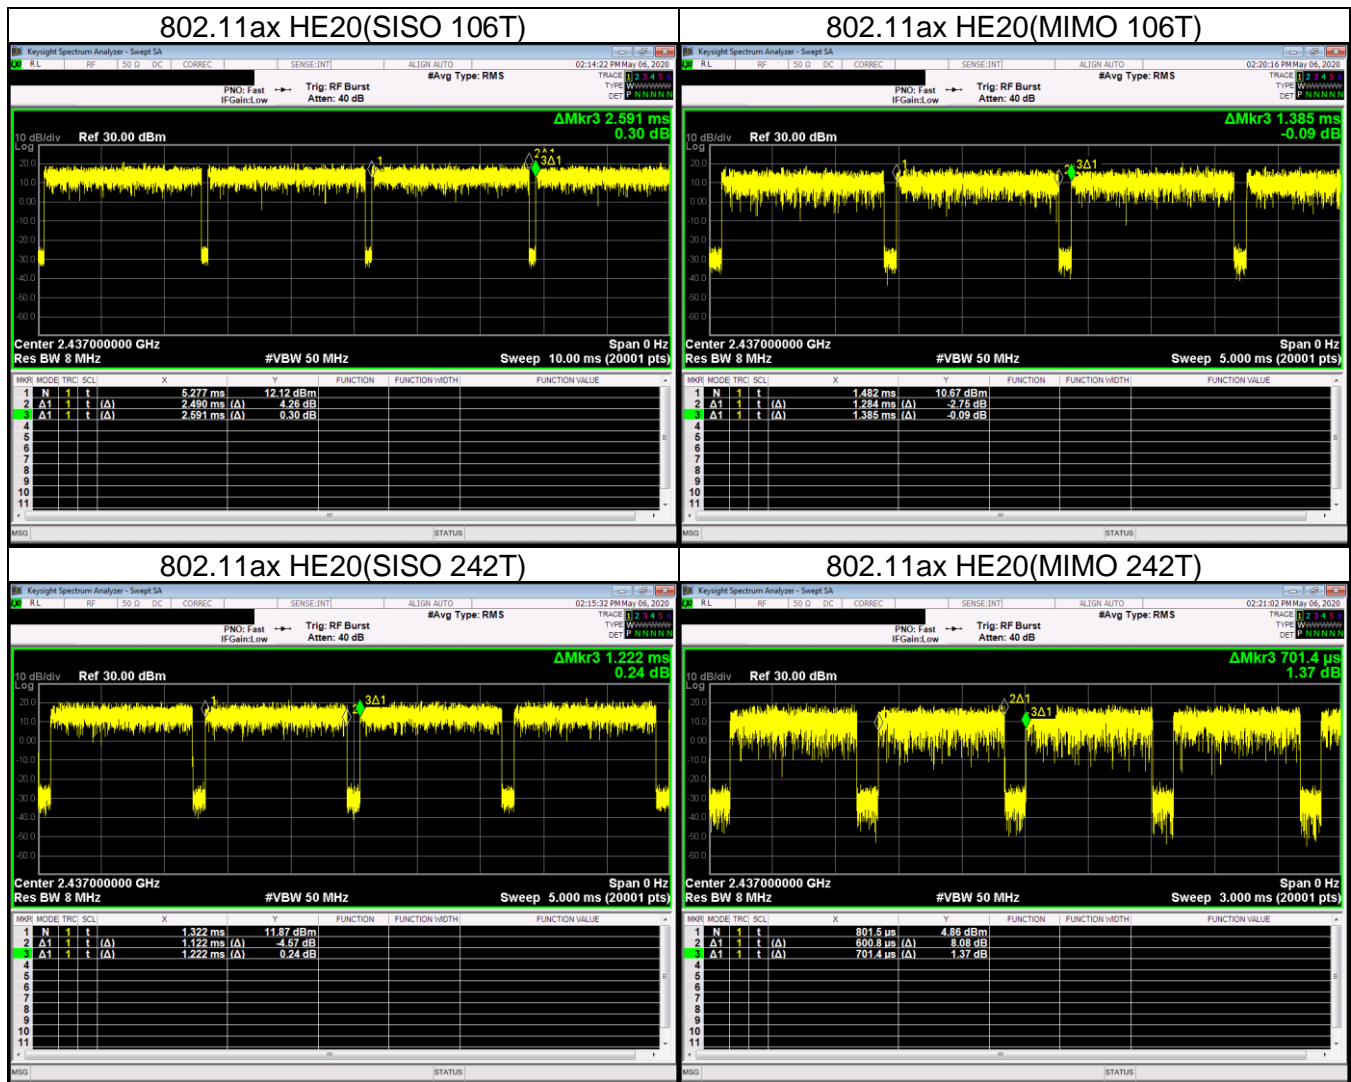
| 802.11ax HE20(SISO 106T) | 802.11ax HE20(MIMO 106T) |
|---|---|
| Keysight Spectrum Analyzer - Swept SA | Keysight Spectrum Analyzer - Swept SA |
| RL RF 50 Ω DC CORREC SENSE:INT ALIGN AUTO 02:14:22 PM May 06, 2020 #Avg Type: RMS TRACE 1 2 3 4 5 6 TYPE WWWWWW DET P NNNNN PNO: Fast IFGain:Low Trig: RF Burst Atten: 40 dB | RL RF 50 Ω DC CORREC SENSE:INT ALIGN AUTO 02:20:16 PM May 06, 2020 #Avg Type: RMS TRACE 1 2 3 4 5 6 TYPE WWWWWW DET P NNNNN PNO: Fast IFGain:Low Trig: RF Burst Atten: 40 dB |
| ΔMkr3 2.591 ms 0.30 dB | ΔMkr3 1.385 ms -0.09 dB |
| 10 dB/div Ref 30.00 dBm Log 20.0 10.0 0.00 -10.0 -20.0 -30.0 -40.0 -50.0 -60.0 1 2Δ1 3Δ1 | 10 dB/div Ref 30.00 dBm Log 20.0 10.0 0.00 -10.0 -20.0 -30.0 -40.0 -50.0 -60.0 1 3Δ1 |
| Center 2.437000000 GHz Span 0 Hz Res BW 8 MHz #VBW 50 MHz Sweep 10.00 ms (20001 pts) | Center 2.437000000 GHz Span 0 Hz Res BW 8 MHz #VBW 50 MHz Sweep 5.000 ms (20001 pts) |
| MKR MODE TRC SCL X Y FUNCTION FUNCTION WIDTH FUNCTION VALUE | MKR MODE TRC SCL X Y FUNCTION FUNCTION WIDTH FUNCTION VALUE |
| 1 N 1 t 5.277 ms 12.12 dBm | 1 N 1 t 1.482 ms 10.67 dBm |
| 2 Δ1 1 t (Δ) 2.490 ms (Δ) 4.26 dB | 2 Δ1 1 t (Δ) 1.284 ms (Δ) -2.75 dB |
| 3 Δ1 1 t (Δ) 2.591 ms (Δ) 0.30 dB | 3 Δ1 1 t (Δ) 1.385 ms (Δ) -0.09 dB |
| 4 5 6 7 8 9 10 11 | 4 5 6 7 8 9 10 11 |
| MSG STATUS | MSG STATUS |
| 802.11ax HE20(SISO 242T) | 802.11ax HE20(MIMO 242T) |
| Keysight Spectrum Analyzer - Swept SA | Keysight Spectrum Analyzer - Swept SA |
| RL RF 50 Ω DC CORREC SENSE:INT ALIGN AUTO 02:15:32 PM May 06, 2020 #Avg Type: RMS TRACE 1 2 3 4 5 6 TYPE WWWWWW DET P NNNNN PNO: Fast IFGain:Low Trig: RF Burst Atten: 40 dB | RL RF 50 Ω DC CORREC SENSE:INT ALIGN AUTO 02:21:02 PM May 06, 2020 #Avg Type: RMS TRACE 1 2 3 4 5 6 TYPE WWWWWW DET P NNNNN PNO: Fast IFGain:Low Trig: RF Burst Atten: 40 dB |
| ΔMkr3 1.222 ms 0.24 dB | ΔMkr3 701.4 µs 1.37 dB |
| 10 dB/div Ref 30.00 dBm Log 20.0 10.0 0.00 -10.0 -20.0 -30.0 -40.0 -50.0 -60.0 1 3Δ1 | 10 dB/div Ref 30.00 dBm Log 20.0 10.0 0.00 -10.0 -20.0 -30.0 -40.0 -50.0 -60.0 2Δ1 3Δ1 |
| Center 2.437000000 GHz Span 0 Hz Res BW 8 MHz #VBW 50 MHz Sweep 5.000 ms (20001 pts) | Center 2.437000000 GHz Span 0 Hz Res BW 8 MHz #VBW 50 MHz Sweep 3.000 ms (20001 pts) |
| MKR MODE TRC SCL X Y FUNCTION FUNCTION WIDTH FUNCTION VALUE | MKR MODE TRC SCL X Y FUNCTION FUNCTION WIDTH FUNCTION VALUE |
| 1 N 1 t 1.322 ms 11.87 dBm | 1 N 1 t 801.5 µs 4.86 dBm |
| 2 Δ1 1 t (Δ) 1.122 ms (Δ) -4.57 dB | 2 Δ1 1 t (Δ) 600.8 µs (Δ) 8.08 dB |
| 3 Δ1 1 t (Δ) 1.222 ms (Δ) 0.24 dB | 3 Δ1 1 t (Δ) 701.4 µs (Δ) 1.37 dB |
| 4 5 6 7 8 9 10 11 | 4 5 6 7 8 9 10 11 |
| MSG STATUS | MSG STATUS |